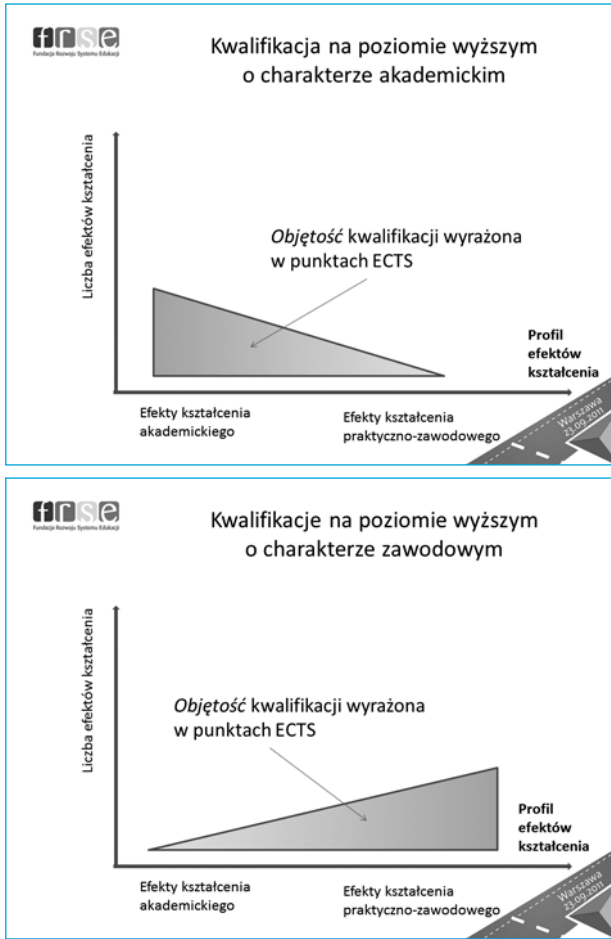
frse
Fundacja Rozwoju Systemu Edukacji

Kwalifikacja na poziomie wyższym o charakterze akademickim

Liczba efektów kształcenia

*Objętość* kwalifikacji wyrażona w punktach ECTS

Profil efektów kształcenia

Efekty kształcenia akademickiego

Efekty kształcenia praktyczno-zawodowego

Warszawa 23.09.2011

frse
Fundacja Rozwoju Systemu Edukacji

Kwalifikacje na poziomie wyższym o charakterze zawodowym

Liczba efektów kształcenia

*Objętość* kwalifikacji wyrażona w punktach ECTS

Profil efektów kształcenia

Efekty kształcenia akademickiego

Efekty kształcenia praktyczno-zawodowego

Warszawa 23.09.2011